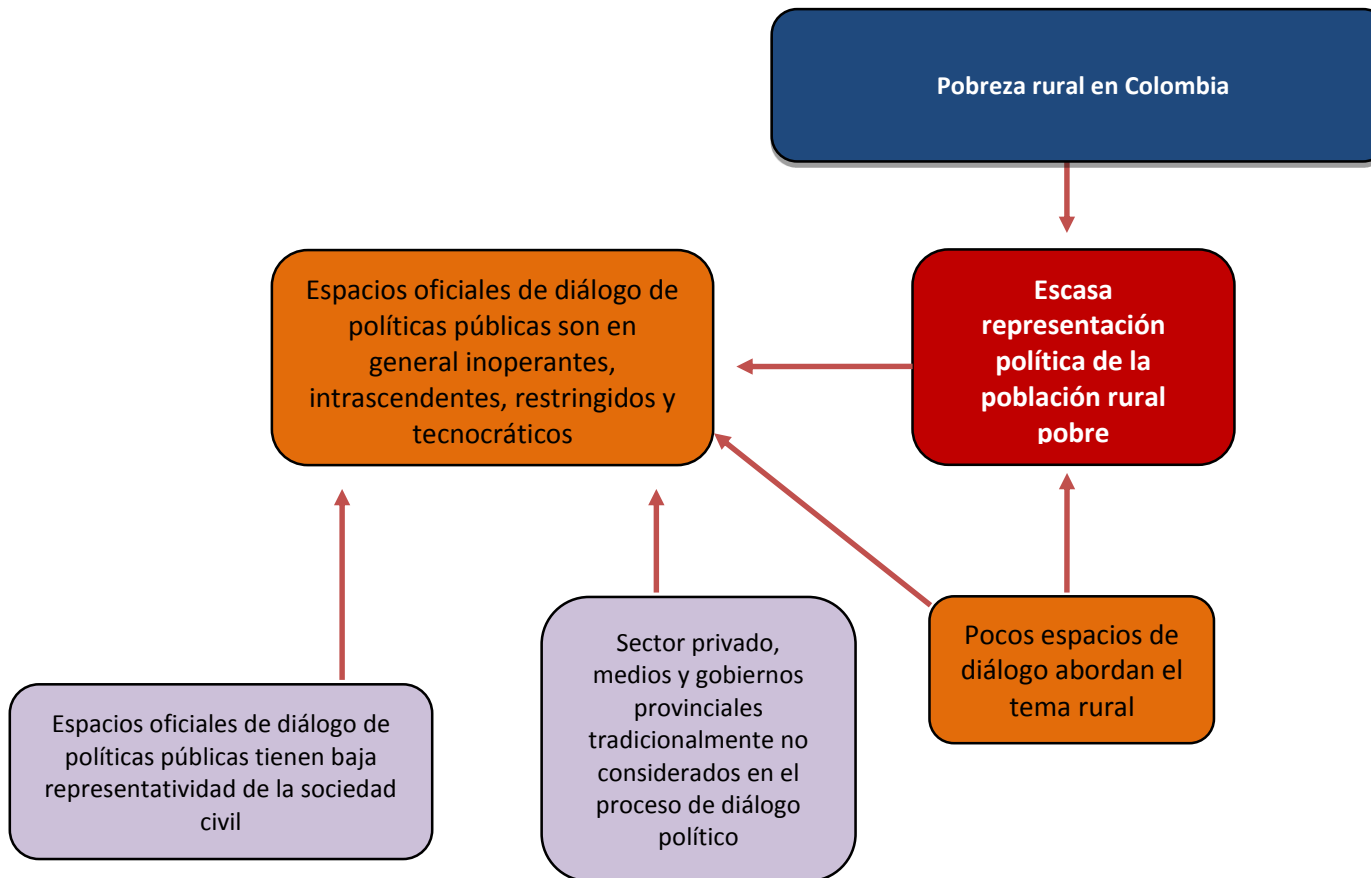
Pobreza rural en Colombia

Escasa representación política de la población rural pobre

Espacios oficiales de diálogo de políticas públicas son en general inoperantes, intrascendentes, restringidos y tecnocráticos

Espacios oficiales de diálogo de políticas públicas tienen baja representatividad de la sociedad civil

Sector privado, medios y gobiernos provinciales tradicionalmente no considerados en el proceso de diálogo político

Pocos espacios de diálogo abordan el tema rural